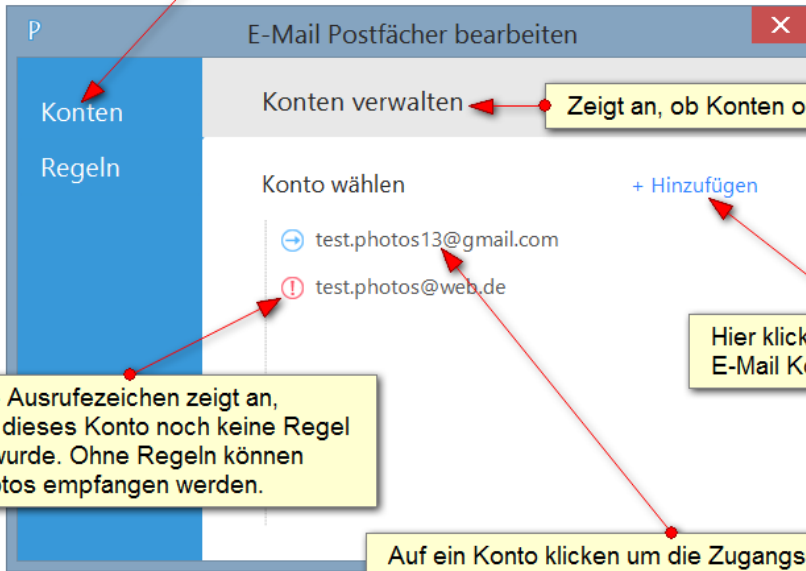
P

E-Mail Postfächer bearbeiten

Konten

Regeln

Konten verwalten

Zeigt an, ob Konten o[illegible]

Konto wählen

+ Hinzufügen

test.photos13@gmail.com

test.photos@web.de

Hier klick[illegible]
E-Mail K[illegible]

Ausrufezeichen zeigt an, dieses Konto noch keine Regel wurde. Ohne Regeln können otos empfangen werden.

Auf ein Konto klicken um die Zugangs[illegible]